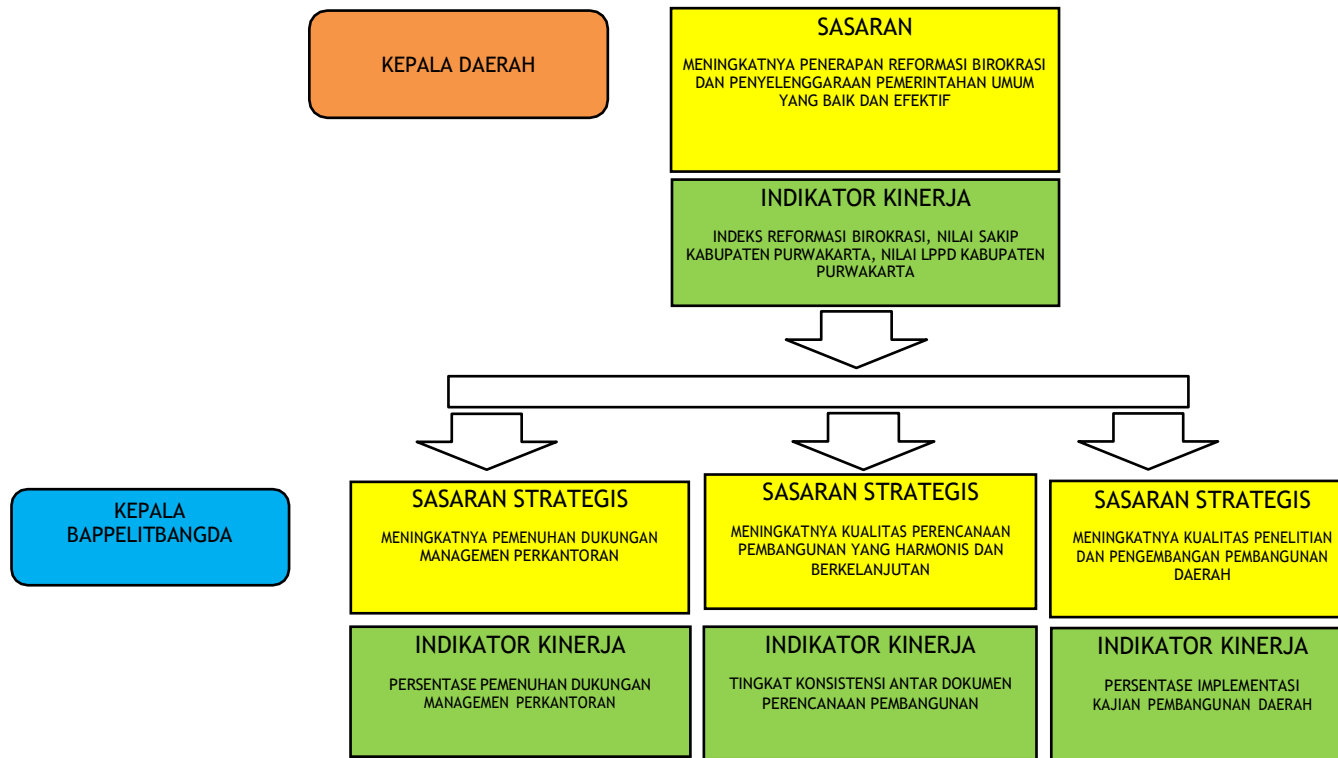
KEPALA DAERAH

SASARAN

MENINGKATNYA PENERAPAN REFORMASI BIROKRASI DAN PENYELENGGARAAN PEMERINTAHAN UMUM YANG BAIK DAN EFEKTIF

INDIKATOR KINERJA

INDEKS REFORMASI BIROKRASI, NILAI SAKIP KABUPATEN PURWAKARTA, NILAI LPPD KABUPATEN PURWAKARTA

KEPALA BAPPELITBANGDA

SASARAN STRATEGIS

MENINGKATNYA PEMENUHAN DUKUNGAN MANAGEMEN PERKANTORAN

INDIKATOR KINERJA

PERSENTASE PEMENUHAN DUKUNGAN MANAGEMEN PERKANTORAN

SASARAN STRATEGIS

MENINGKATNYA KUALITAS PERENCANAAN PEMBANGUNAN YANG HARMONIS DAN BERKELANJUTAN

INDIKATOR KINERJA

TINGKAT KONSISTENSI ANTAR DOKUMEN PERENCANAAN PEMBANGUNAN

SASARAN STRATEGIS

MENINGKATNYA KUALITAS PENELITIAN DAN PENGEMBANGAN PEMBANGUNAN DAERAH

INDIKATOR KINERJA

PERSENTASE IMPLEMENTASI KAJIAN PEMBANGUNAN DAERAH